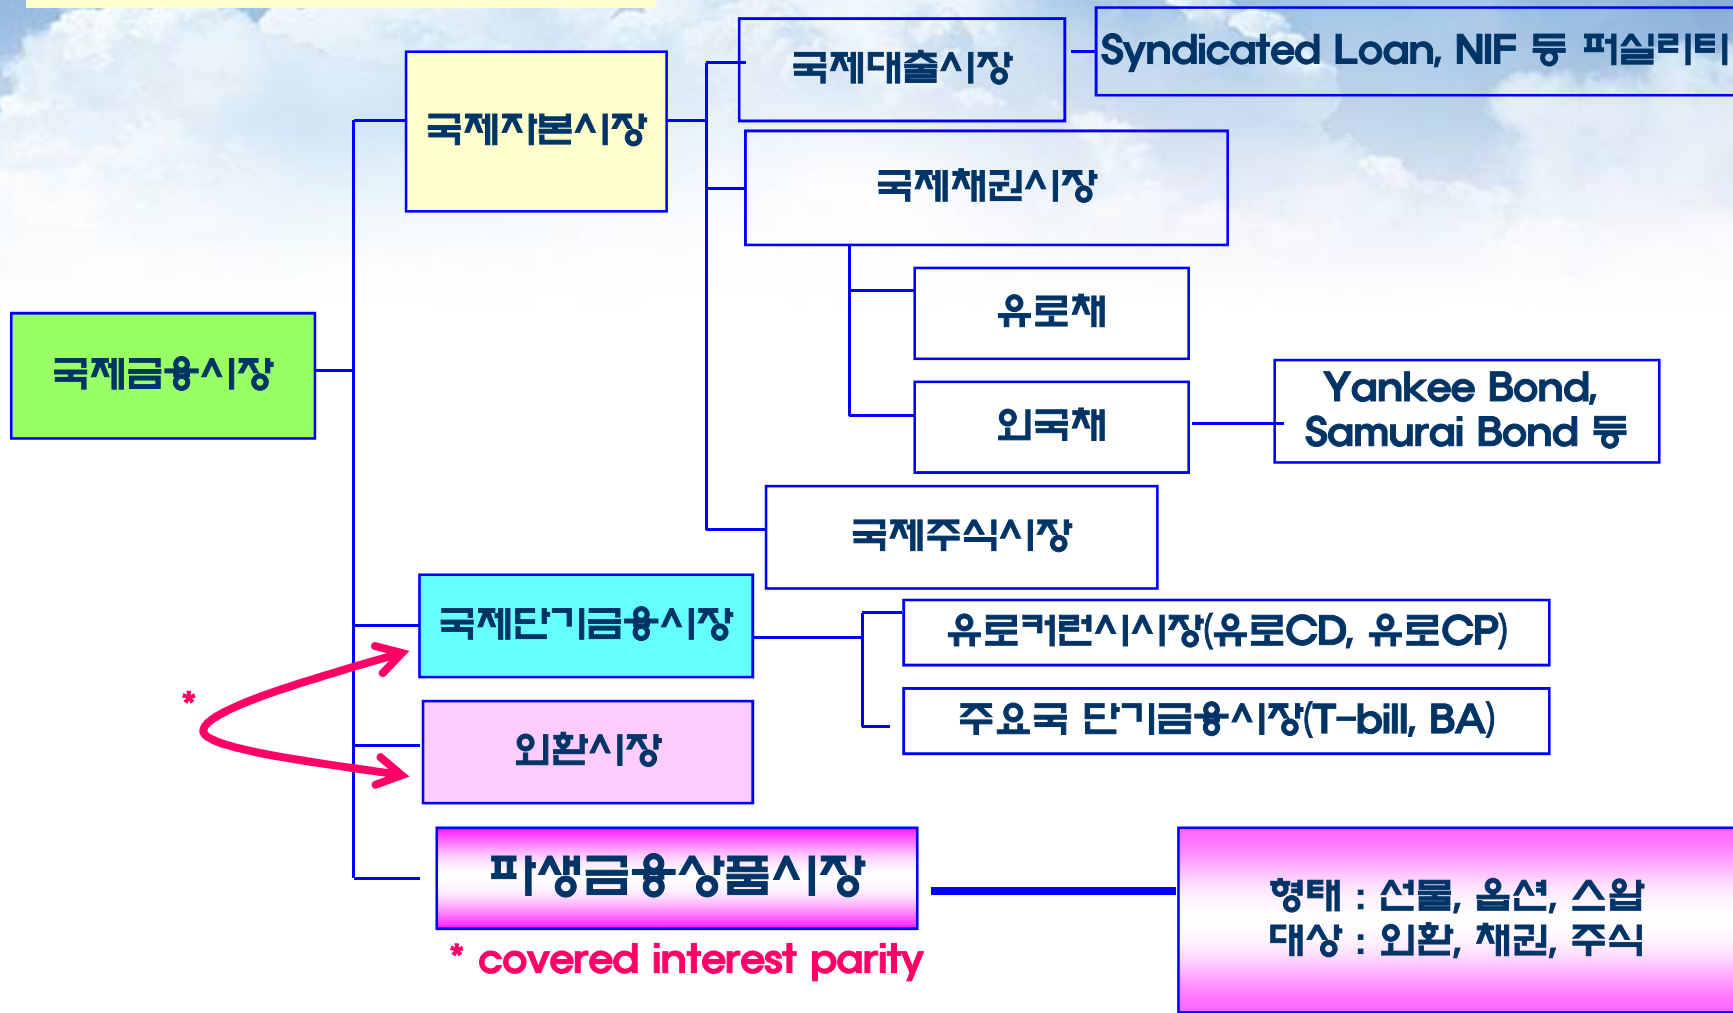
국제금융시장

국제자본시장

국제대출시장

Syndicated Loan, NIF 등 퍼실리티

국제채권시장

유로채

외국채

Yankee Bond, Samurai Bond 등

국제주식시장

국제단기금융시장

유로커런시시장(유로CD, 유로CP)

주요국 단기금융시장(T-bill, BA)

*

외환시장

파생금융상품시장

형태 : 선물, 옵션, 스왑
대상 : 외환, 채권, 주식

* covered interest parity